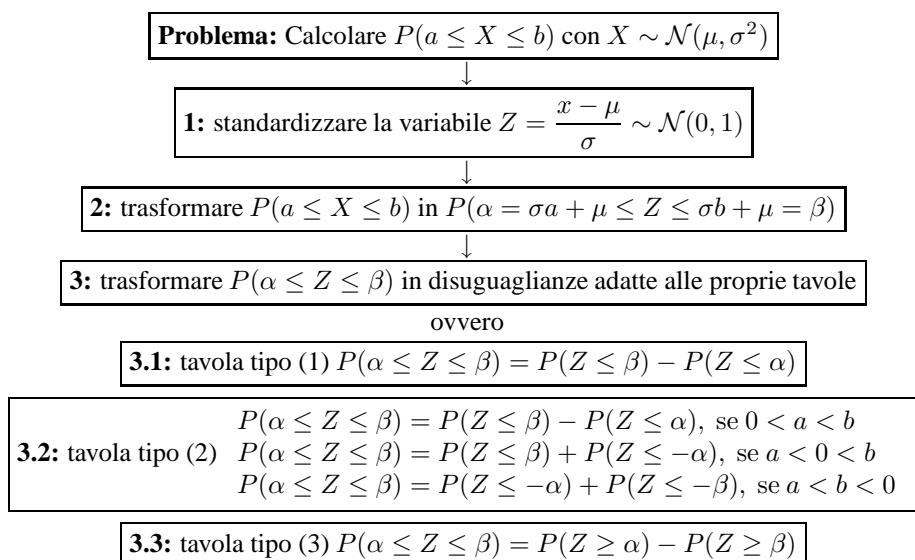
**Problema:** Calcolare $P(a \leq X \leq b)$ con $X \sim \mathcal{N}(\mu, \sigma^2)$

↓

**1:** standardizzare la variabile $Z = \frac{x - \mu}{\sigma} \sim \mathcal{N}(0,1)$

↓

**2:** trasformare $P(a \leq X \leq b)$ in $P(\alpha = \sigma a + \mu \leq Z \leq \sigma b + \mu = \beta)$

↓

**3:** trasformare $P(\alpha \leq Z \leq \beta)$ in disuguaglianze adatte alle proprie tavole

ovvero

**3.1:** tavola tipo (1) $P(\alpha \leq Z \leq \beta) = P(Z \leq \beta) - P(Z \leq \alpha)$

**3.2:** tavola tipo (2) $P(\alpha \leq Z \leq \beta) = P(Z \leq \beta) - P(Z \leq \alpha)$, se $0 < a < b$
$P(\alpha \leq Z \leq \beta) = P(Z \leq \beta) + P(Z \leq -\alpha)$, se $a < 0 < b$
$P(\alpha \leq Z \leq \beta) = P(Z \leq -\alpha) + P(Z \leq -\beta)$, se $a < b < 0$

**3.3:** tavola tipo (3) $P(\alpha \leq Z \leq \beta) = P(Z \geq \alpha) - P(Z \geq \beta)$